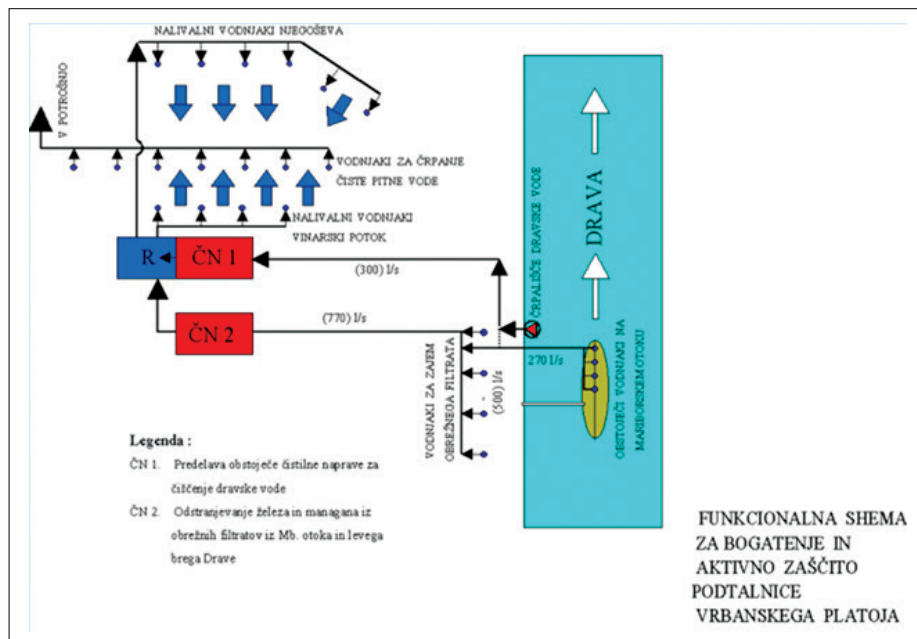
NALIVALNI VODNJAKI NJEGOŠEVA

V POTROŠNJO

VODNJAKI ZA ČRPANJE ČISTE PITNE VODE

NALIVALNI VODNJAKI VINARSKI POTOK

R

ČN 1

(300) l/s

ČRPALIŠČE DRAVSKE VODE

DRAVA

ČN 2

(770) l/s

270 l/s

OBSTOJEČI VODNJAKI NA MARIBORSKEM OTOKU

VODNJAKI ZA ZAJEM OBREŽNEGA FILTRATA

(500) l/s

Legenda :

ČN 1. Predelava obstoječe čistilne naprave za čiščenje dravske vode

ČN 2. Odstranjevanje železa in managana iz obrežnih filtratov iz Mb. otoka in levega brega Drave

FUNKCIONALNA SHEMA ZA BOGATENJE IN AKTIVNO ZAŠČITO PODTALNICE VRBANSKEGA PLATOJA